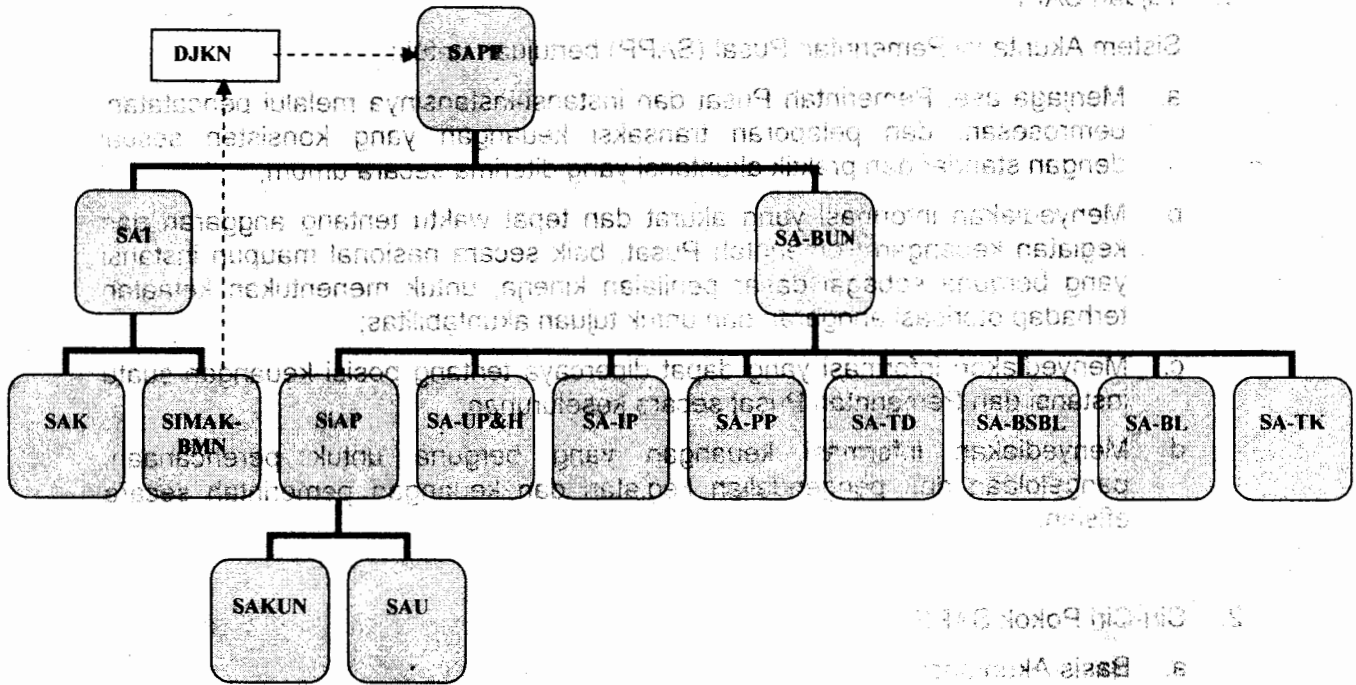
DJKN

SAPP

SAI

SA-BUN

SAK

SIMAK-BMN

SiAP

SA-UP&H

SA-IP

SA-PP

SA-TD

SA-BSBL

SA-BL

SA-TK

SAKUN

SAU

Sistem Akuntansi Pemerintah Pusat (SAPP) bertujuan

a. Menjaga aset Pemerintah Pusat dan instansi-instansinya melalui pencatatan, pemrosesan, dan pelaporan transaksi keuangan yang konsisten sesuai dengan standar dan praktik akuntansi yang diterima secara umum;

b. Menyediakan informasi yang akurat dan tepat waktu tentang anggaran dan kegiatan keuangan Pemerintah Pusat, baik secara nasional maupun instansi yang berguna sebagai dasar penilaian kinerja, untuk menentukan ketaatan terhadap otorisasi anggaran dan untuk tujuan akuntabilitas;

c. Menyediakan informasi yang dapat dipercaya tentang posisi keuangan suatu instansi dan Pemerintah Pusat secara keseluruhan;

d. Menyediakan informasi keuangan yang berguna untuk perencanaan, pengelolaan dan pengendalian kegiatan dan keuangan pemerintah secara efisien.

2. Ciri-ciri Pokok SAPP

a. Basis Akuntansi